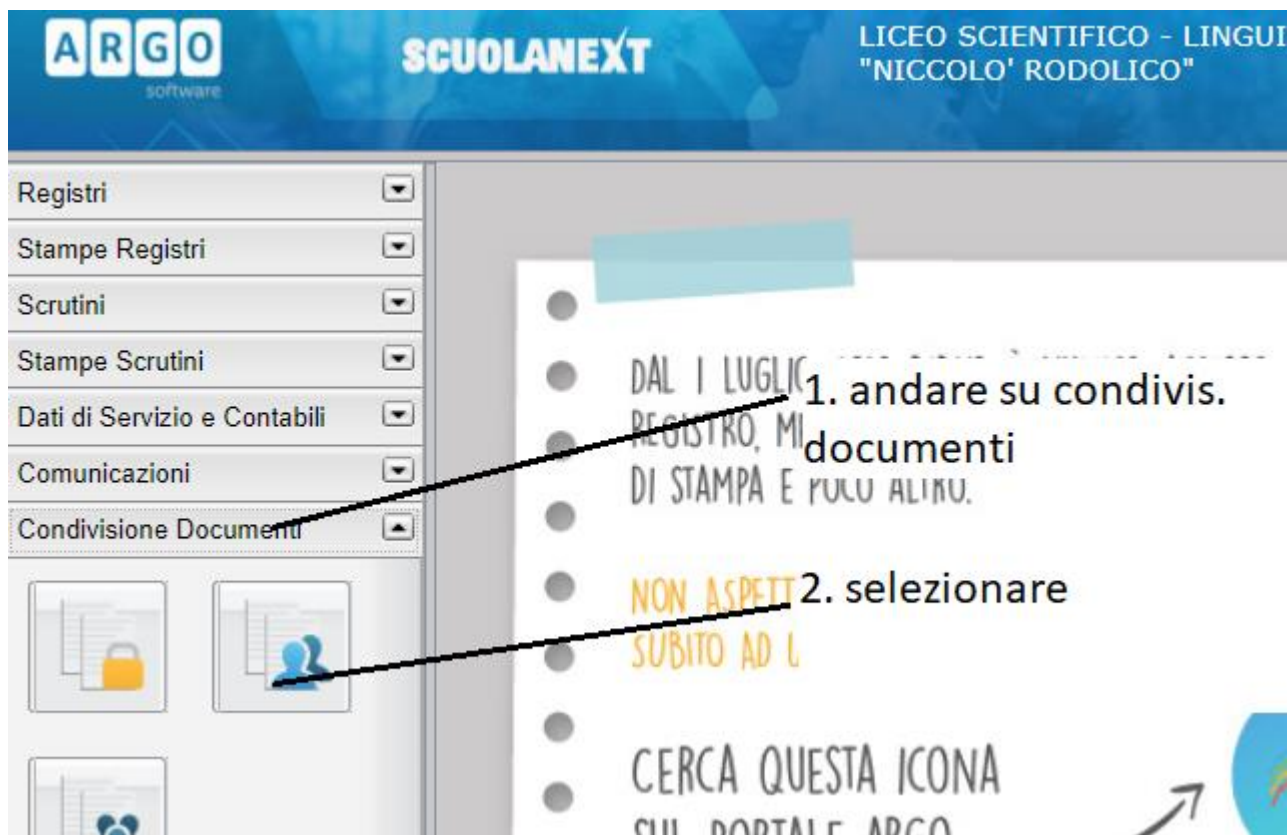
ARGO
software

SCUOLANEXT

LICEO SCIENTIFICO - LINGUI
"NICCOLO' RODOLICO"

Registri
Stampe Registri
Scrutini
Stampe Scrutini
Dati di Servizio e Contabili
Comunicazioni
Condivisione Documenti

DAL 1 LUGLIO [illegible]
REGISTRO, MI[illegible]
DI STAMPA E POCO ALTRO.

1. andare su condivis. documenti

NON ASPETT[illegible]
SUBITO AD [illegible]

2. selezionare

CERCA QUESTA ICONA
SUL PORTALE ARGO